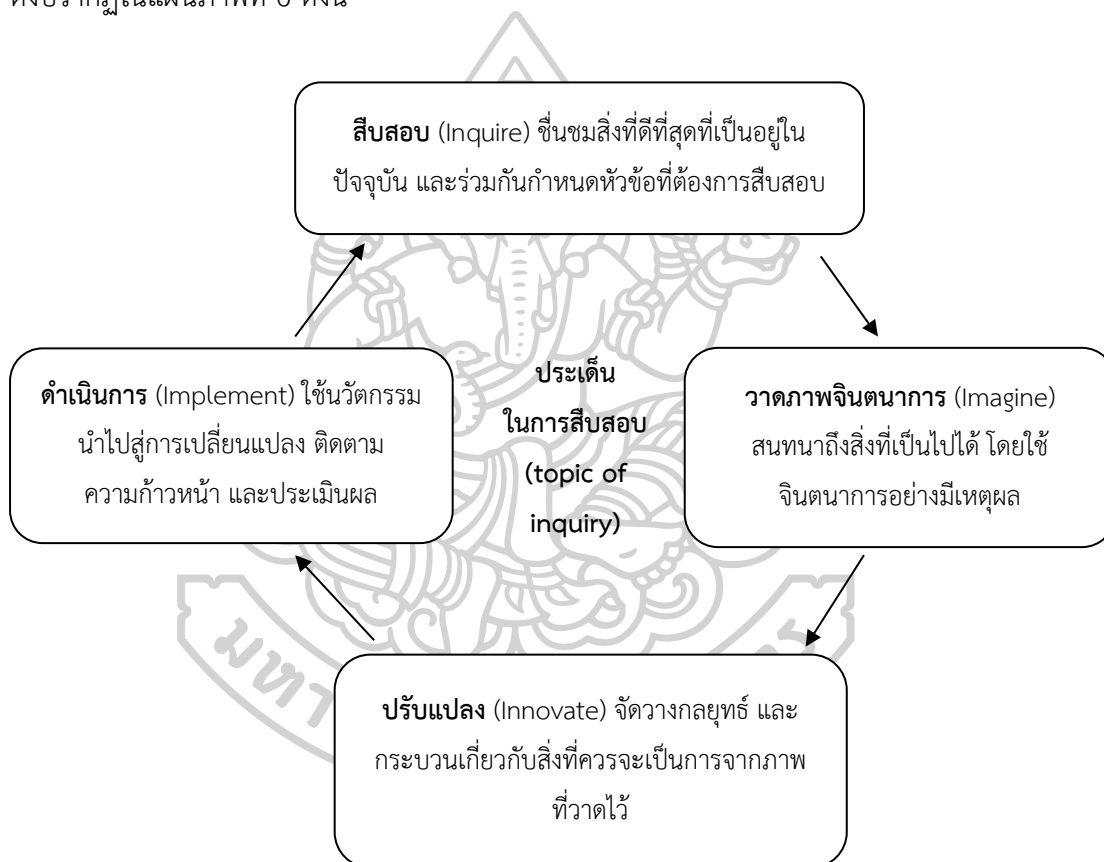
ดังปรากฏในแผนภาพที่ 6 ดังนี้

**สืบสอบ** (Inquire) ชื่นชมสิ่งที่ดีที่สุดที่เป็นอยู่ในปัจจุบัน และร่วมกันกำหนดหัวข้อที่ต้องการสืบสอบ

**ดำเนินการ** (Implement) ใช้นวัตกรรมนำไปสู่การเปลี่ยนแปลง ติดตามความก้าวหน้า และประเมินผล

**ประเด็นในการสืบสอบ (topic of inquiry)**

**วาดภาพจินตนาการ** (Imagine) สนทนาถึงสิ่งที่เป็นไปได้ โดยใช้จินตนาการอย่างมีเหตุผล

**ปรับแปลง** (Innovate) จัดวางกลยุทธ์ และกระบวนเกี่ยวกับสิ่งที่ควรจะเป็นการจากภาพที่วาดไว้